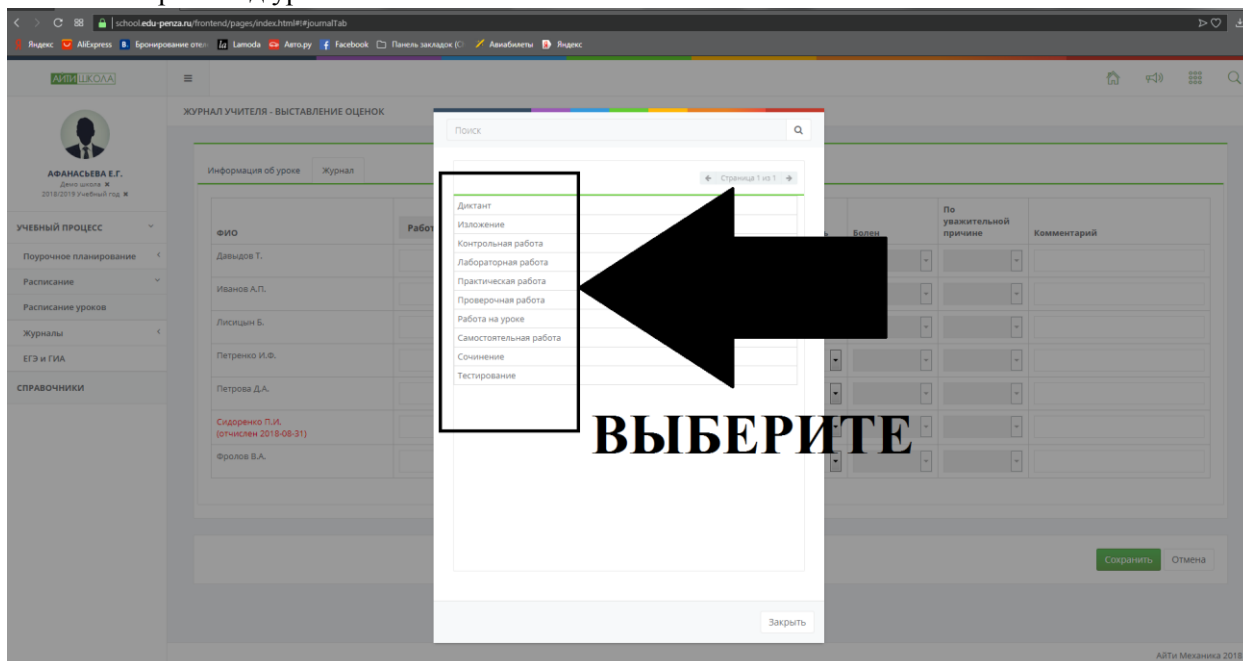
school.edu-penza.ru/frontend/pages/index.html#!#journalTab

Яндекс AliExpress Бронирование отел Lamoda Авто.ру Facebook Панель закладок Авиабилеты Яндекс

АЙТИ ШКОЛА

АФАНАСЬЕВА Е.Г.
Демо школа
2018/2019 Учебный год

УЧЕБНЫЙ ПРОЦЕСС
Поурочное планирование
Расписание
Расписание уроков
Журналы
ЕГЭ и ГИА
СПРАВОЧНИКИ

ЖУРНАЛ УЧИТЕЛЯ - ВЫСТАВЛЕНИЕ ОЦЕНОК

Информация об уроке Журнал

| ФИО | Работ | | Болен | По уважительной причине | Комментарий |
|---|---|---|---|---|---|
| Давыдов Т. | | | | | |
| Иванов А.П. | | | | | |
| Лисицын Б. | | | | | |
| Петренко И.Ф. | | | | | |
| Петрова Д.А. | | | | | |
| Сидоренко П.И. (отчислен 2018-08-31) | | | | | |
| Фролов В.А. | | | | | |

Поиск

Страница 1 из 1

Диктант
Изложение
Контрольная работа
Лабораторная работа
Практическая работа
Проверочная работа
Работа на уроке
Самостоятельная работа
Сочинение
Тестирование

ВЫБЕРИТЕ

Закрыть

Сохранить Отмена

АйТи Механика 2018